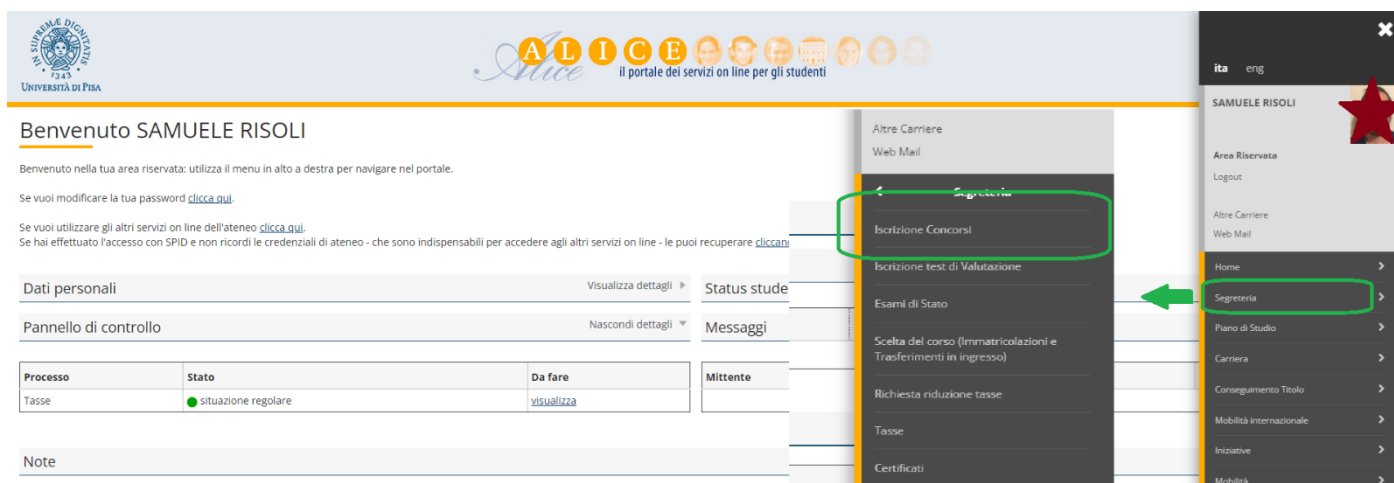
IN SUPREMÆ DIGNITATIS
1343
UNIVERSITÀ DI PISA

ALICE
Alice
il portale dei servizi on line per gli studenti

Benvenuto SAMUELE RISOLI

Benvenuto nella tua area riservata: utilizza il menu in alto a destra per navigare nel portale.

Se vuoi modificare la tua password clicca qui.

Se vuoi utilizzare gli altri servizi on line dell'ateneo clicca qui.
Se hai effettuato l'accesso con SPID e non ricordi le credenziali di ateneo - che sono indispensabili per accedere agli altri servizi on line - le puoi recuperare cliccan

Dati personali
Visualizza dettagli
Status stude

Pannello di controllo
Nascondi dettagli
Messaggi

| Processo | Stato | Da fare |
|---|---|---|
| Tasse | situazione regolare | visualizza |

Mittente

Note

Altre Carriere
Web Mail

Segreteria
Iscrizione Concorsi
Iscrizione test di Valutazione
Esami di Stato
Scelta del corso (Immatricolazioni e Trasferimenti in ingresso)
Richiesta riduzione tasse
Tasse
Certificati

ita eng
SAMUELE RISOLI
Area Riservata
Logout
Altre Carriere
Web Mail
Home
Segreteria
Piano di Studio
Carriera
Conseguimento Titolo
Mobilità internazionale
Iniziative
Mobilità